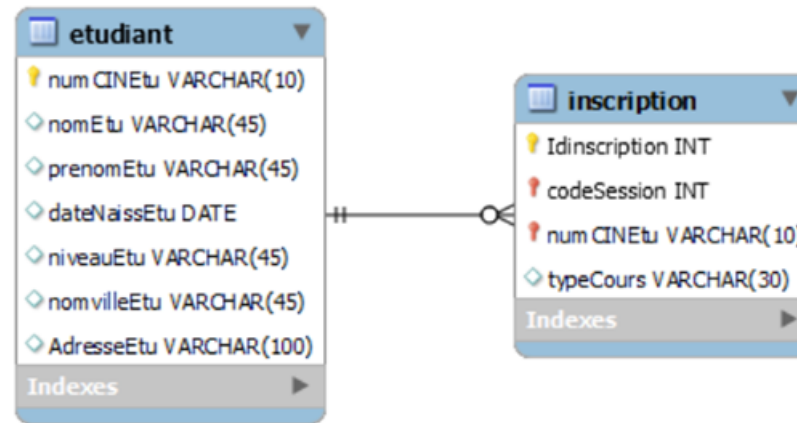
etudiant
numCINEtu VARCHAR(10)
nomEtu VARCHAR(45)
prenomEtu VARCHAR(45)
dateNaissEtu DATE
niveauEtu VARCHAR(45)
nomvilleEtu VARCHAR(45)
AdresseEtu VARCHAR(100)
Indexes

inscription
Idinscription INT
codeSession INT
numCINEtu VARCHAR(10
typeCours VARCHAR(30)
Indexes